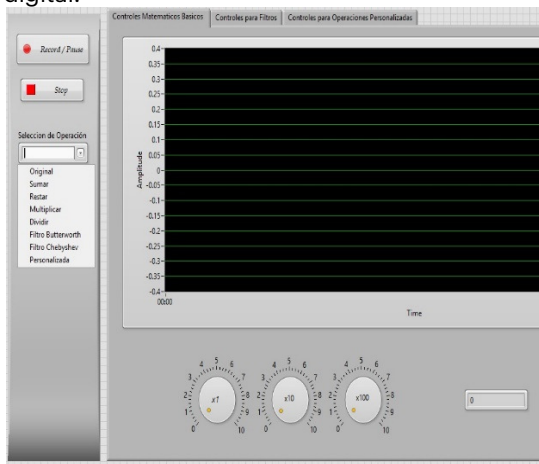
digital.

Controles Matematicos Basicos | Controles para Filtros | Controles para Operaciones Personalizadas

Record / Pause

Stop

Seleccion de Operación

Original
Sumar
Restar
Multiplicar
Dividir
Filtro Butterworth
Filtro Chebyshev
Personalizada

Amplitude

0.4
0.35
0.3
0.25
0.2
0.15
0.1
0.05
0
-0.05
-0.1
-0.15
-0.2
-0.25
-0.3
-0.35
-0.4

00:00

Time

0 1 2 3 4 5 6 7 8 9 10
x1

0 1 2 3 4 5 6 7 8 9 10
x10

0 1 2 3 4 5 6 7 8 9 10
x100

0